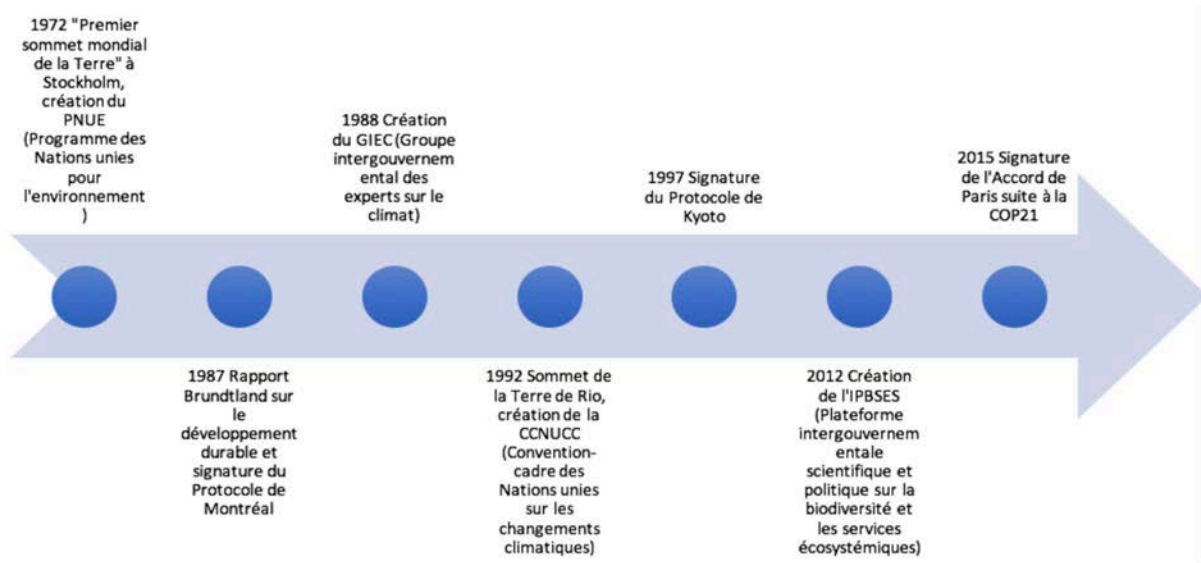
1972 "Premier sommet mondial de la Terre" à Stockholm, création du PNUE (Programme des Nations unies pour l'environnement )

1987 Rapport Brundtland sur le développement durable et signature du Protocole de Montréal

1988 Création du GIEC(Groupe intergouvernemental des experts sur le climat)

1992 Sommet de la Terre de Rio, création de la CCNUCC (Convention-cadre des Nations unies sur les changements climatiques)

1997 Signature du Protocole de Kyoto

2012 Création de l'IPBSES (Plateforme intergouvernementale scientifique et politique sur la biodiversité et les services écosystémiques)

2015 Signature de l'Accord de Paris suite à la COP21